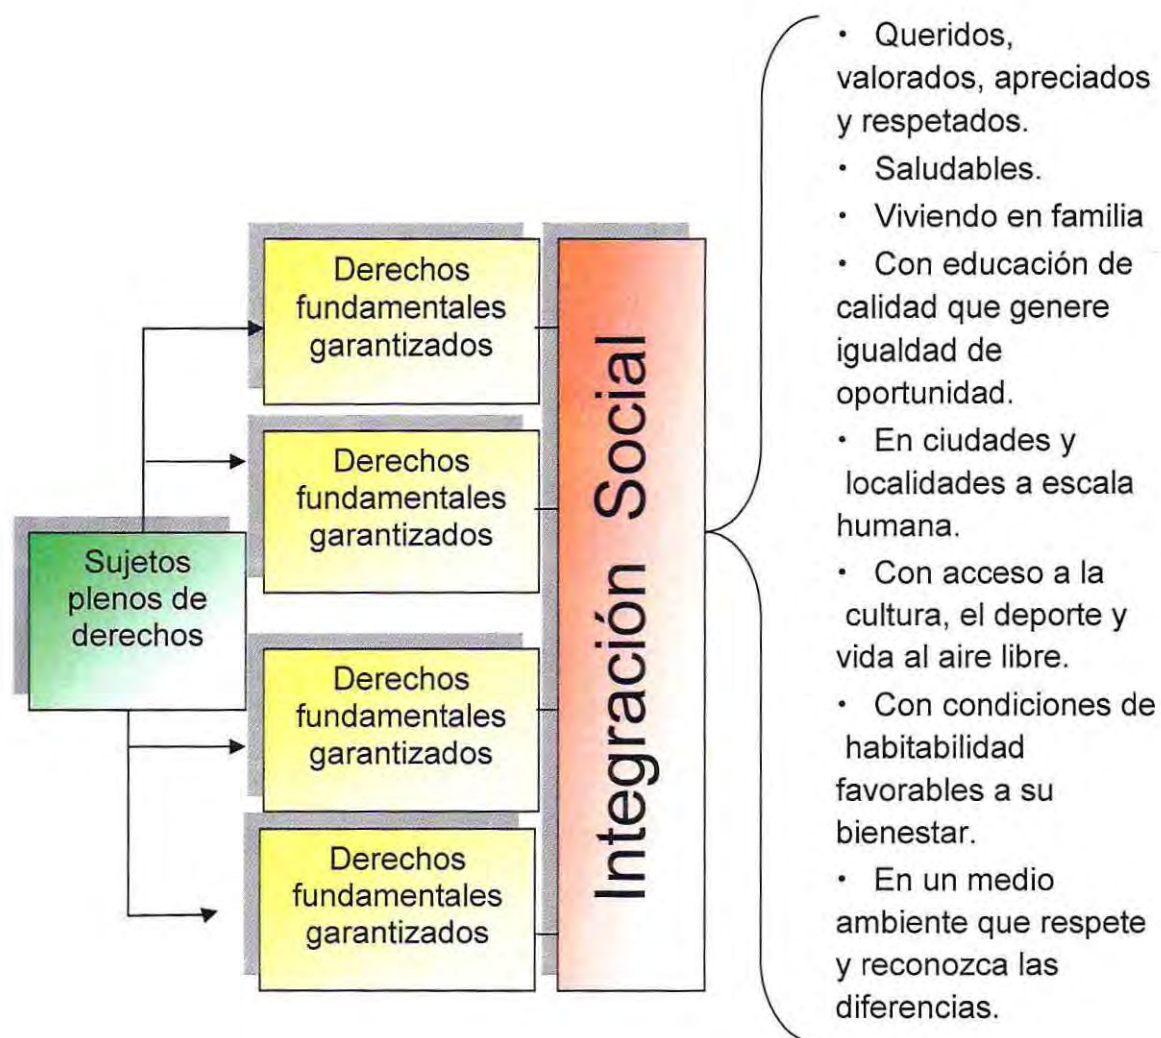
Sujetos plenos de derechos

Derechos fundamentales garantizados

Derechos fundamentales garantizados

Derechos fundamentales garantizados

Derechos fundamentales garantizados

Integración Social

• Queridos, valorados, apreciados y respetados.
• Saludables.
• Viviendo en familia
• Con educación de calidad que genere igualdad de oportunidad.
• En ciudades y localidades a escala humana.
• Con acceso a la cultura, el deporte y vida al aire libre.
• Con condiciones de habitabilidad favorables a su bienestar.
• En un medio ambiente que respete y reconozca las diferencias.